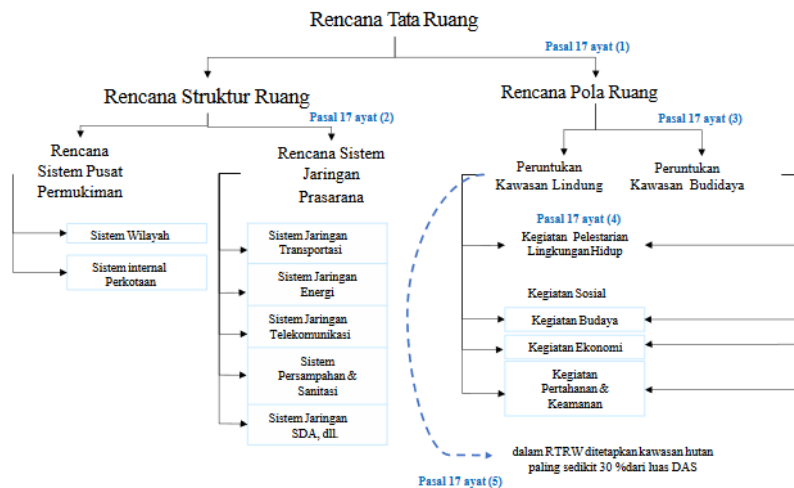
Rencana Tata Ruang

Pasal 17 ayat (1)

Rencana Struktur Ruang

Pasal 17 ayat (2)

Rencana Pola Ruang

Pasal 17 ayat (3)

Rencana Sistem Pusat Permukiman

Rencana Sistem Jaringan Prasarana

Peruntukan Kawasan Lindung

Peruntukan Kawasan Budidaya

Sistem Wilayah

Sistem internal Perkotaan

Sistem Jaringan Transportasi

Sistem Jaringan Energi

Sistem Jaringan Telekomunikasi

Sistem Persampahan & Sanitasi

Sistem Jaringan SDA, dll.

Pasal 17 ayat (4)

Kegiatan Pelestarian Lingkungan Hidup

Kegiatan Sosial

Kegiatan Budaya

Kegiatan Ekonomi

Kegiatan Pertahanan & Keamanan

dalam RTRW ditetapkan kawasan hutan paling sedikit 30 %dari luas DAS

Pasal 17 ayat (5)